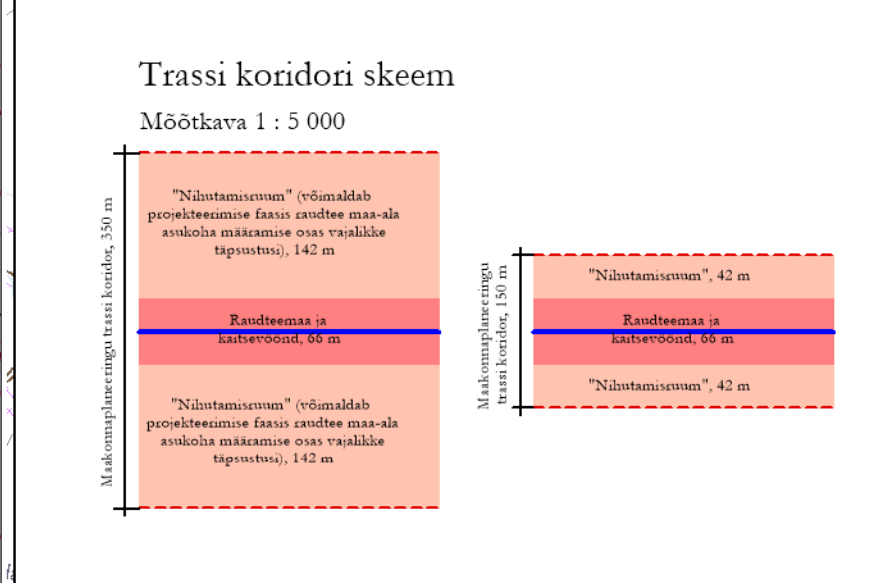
Trassi koridori skeem

Mõõtkava 1 : 5 000

Maakonnaplaneeringu trassi koridor, 350 m

"Nihutamisruum" (võimaldab projekteerimise faasis raudtee maa-ala asukoha määramise osas vajalikke täpsustusi), 142 m

Raudteemaa ja kaitsevöönd, 66 m

"Nihutamisruum" (võimaldab projekteerimise faasis raudtee maa-ala asukoha määramise osas vajalikke täpsustusi), 142 m

Maakonnaplaneeringu trassi koridor, 150 m

"Nihutamisruum", 42 m

Raudteemaa ja kaitsevöönd, 66 m

"Nihutamisruum", 42 m